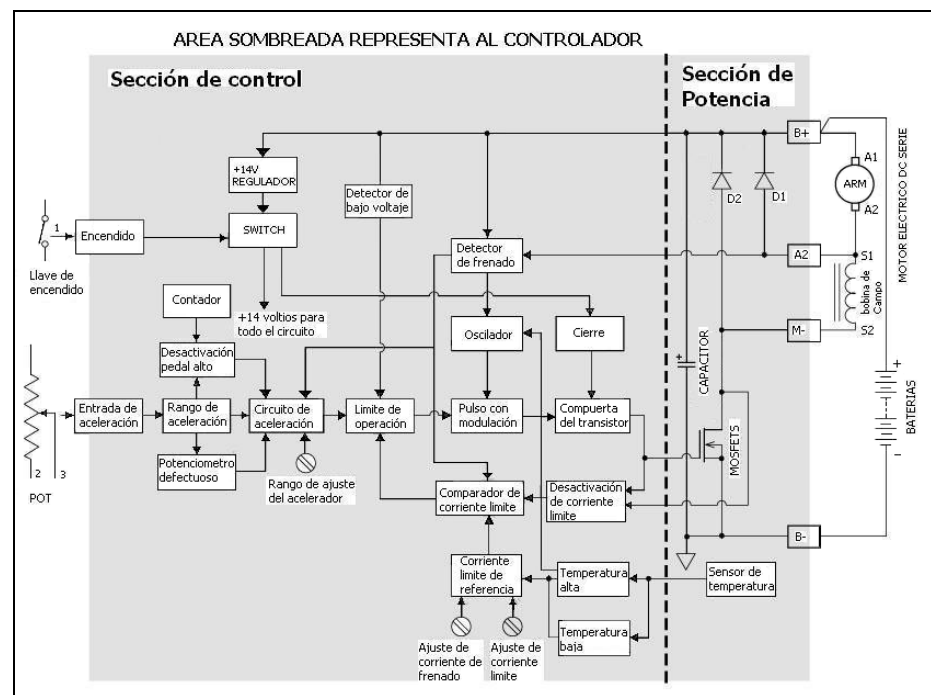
AREA SOMBREADA REPRESENTA AL CONTROLADOR

Sección de control

Sección de Potencia

+14V REGULADOR

Detector de bajo voltaje

SWITCH

1

Encendido

Llave de encendido

Detector de frenado

Contador

+14 voltios para todo el circuito

Oscilador

Cierre

Desactivación pedal alto

Entrada de aceleración

Rango de aceleración

Circuito de aceleración

Limite de operación

Pulso con modulación

Compuerta del transistor

Potenciometro defectuoso

Rango de ajuste del acelerador

Comparador de corriente limite

Desactivación de corriente limite

2 3

POT

Corriente limite de referencia

Temperatura alta

Sensor de temperatura

Temperatura baja

Ajuste de corriente de frenado

Ajuste de corriente limite

B+

D2

D1

A1

ARM

A2

A2

S1

bobina de Campo

M-

S2

MOTOR ELECTRICO DC SERIE

CAPACITOR

MOSFETS

+

BATERIAS

-

B-